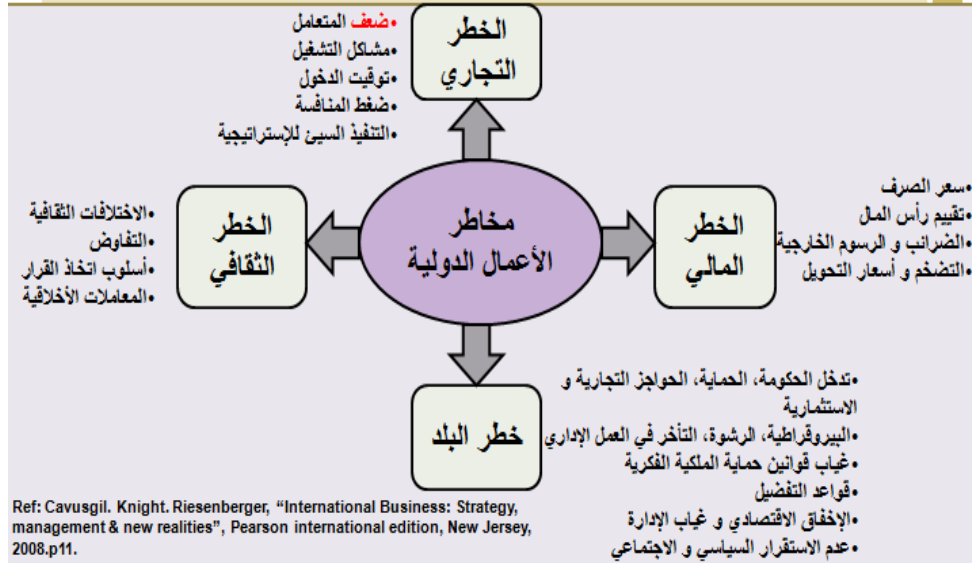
الخطر التجاري

•ضعف المتعامل
•مشاكل التشغيل
•توقيت الدخول
•ضغط المنافسة
•التنفيذ السيئ للإستراتيجية

مخاطر الأعمال الدولية

الخطر الثقافي

•الاختلافات الثقافية
•التفاوض
•أسلوب اتخاذ القرار
•المعاملات الأخلاقية

الخطر المالي

•سعر الصرف
•تقييم رأس المال
•الضرائب و الرسوم الخارجية
•التضخم و أسعار التحويل

خطر البلد

•تدخل الحكومة، الحماية، الحواجز التجارية و الاستثمارية
•البيروقراطية، الرشوة، التأخر في العمل الإداري
•غياب قوانين حماية الملكية الفكرية
•قواعد التفضيل
•الإخفاق الاقتصادي و غياب الإدارة
•عدم الاستقرار السياسي و الاجتماعي

Ref: Cavusgil. Knight. Riesenberger, "International Business: Strategy, management & new realities", Pearson international edition, New Jersey, 2008.p11.